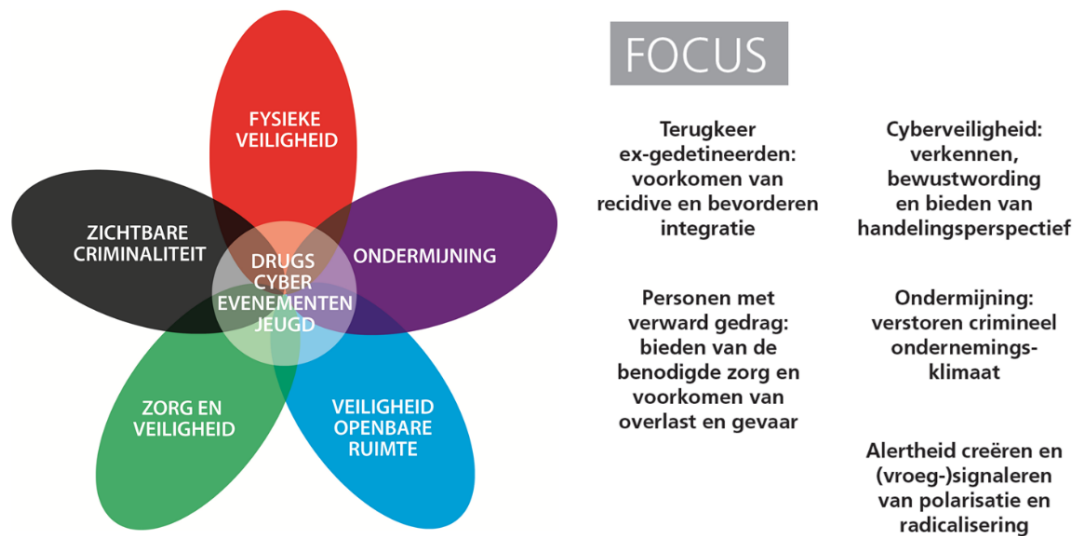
FYSIEKE VEILIGHEID

ZICHTBARE CRIMINALITEIT

ONDERMIJNING

DRUGS
CYBER
EVENEMENTEN
JEUGD

ZORG EN VEILIGHEID

VEILIGHEID OPENBARE RUIMTE

FOCUS

Terugkeer ex-gedetineerden: voorkomen van recidive en bevorderen integratie

Cyberveiligheid: verkennen, bewustwording en bieden van handelingsperspectief

Personen met verward gedrag: bieden van de benodigde zorg en voorkomen van overlast en gevaar

Ondermijning: verstoren crimineel ondernemingsklimaat

Alertheid creëren en (vroeg-)signaleren van polarisatie en radicalisering